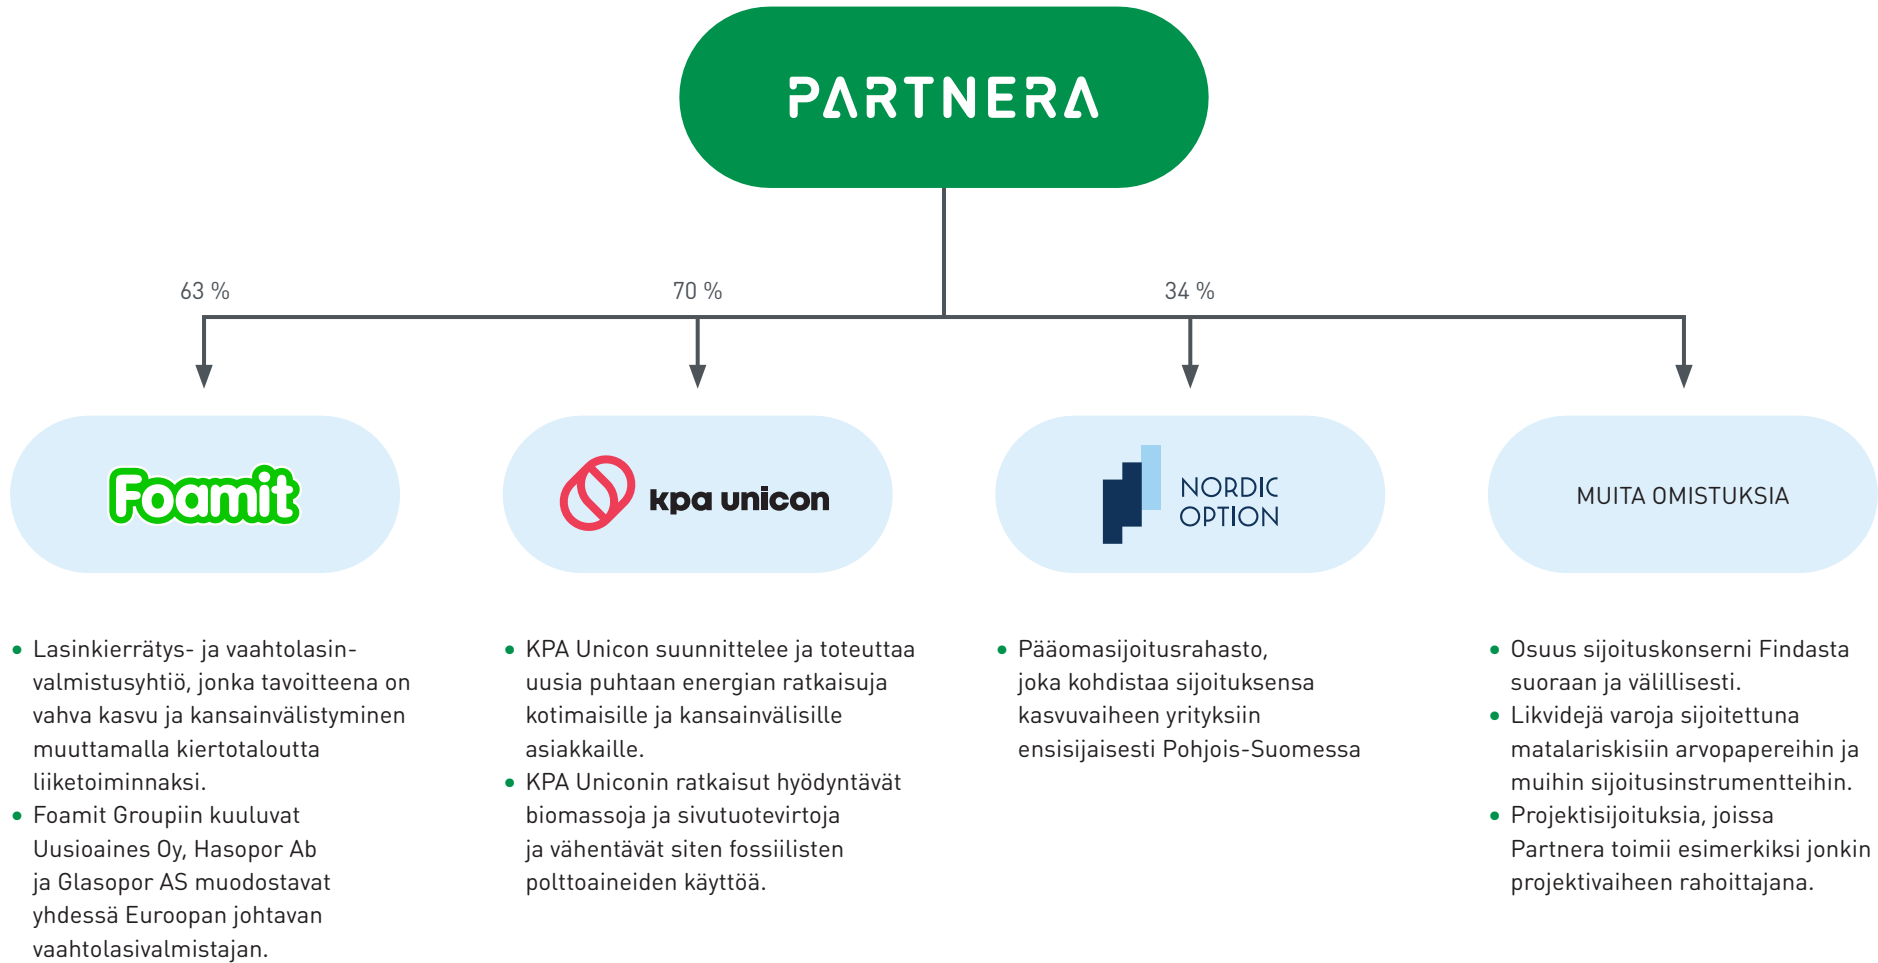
PARTNERA

63 %

70 %

34 %

Foamit

kpa unicon

NORDIC OPTION

MUITA OMISTUKSIA

• Lasinkierrätys- ja vaahtolasinvalmistusyhtiö, jonka tavoitteena on vahva kasvu ja kansainvälistyminen muuttamalla kiertotaloutta liiketoiminnaksi.
• Foamit Groupiin kuuluvat Uusioaines Oy, Hasopor Ab ja Glasopor AS muodostavat yhdessä Euroopan johtavan vaahtolasivalmistajan.

• KPA Unicon suunnittelee ja toteuttaa uusia puhtaan energian ratkaisuja kotimaisille ja kansainvälisille asiakkaille.
• KPA Uniconin ratkaisut hyödyntävät biomassoja ja sivutuotevirtoja ja vähentävät siten fossiilisten polttoaineiden käyttöä.

• Pääomasijoitusrahasto, joka kohdistaa sijoituksensa kasvuvaiheen yrityksiin ensisijaisesti Pohjois-Suomessa

• Osuus sijoituskonserni Findasta suoraan ja välillisesti.
• Likvidejä varoja sijoitettuna matalariskisiin arvopapereihin ja muihin sijoitusinstrumentteihin.
• Projektisijoituksia, joissa Partnera toimii esimerkiksi jonkin projektivaiheen rahoittajana.